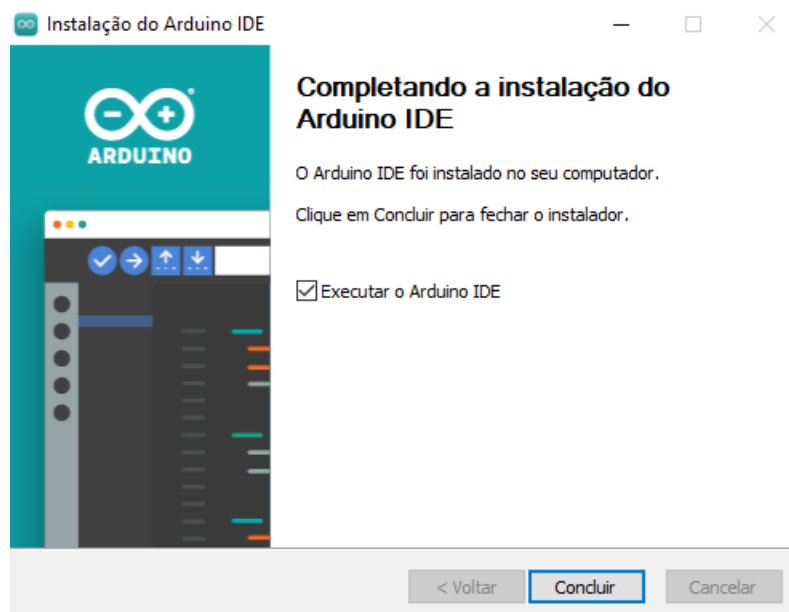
Instalação do Arduino IDE

ARDUINO

Completando a instalação do Arduino IDE

O Arduino IDE foi instalado no seu computador.

Clique em Concluir para fechar o instalador.

Executar o Arduino IDE

< Voltar | Concluir | Cancelar